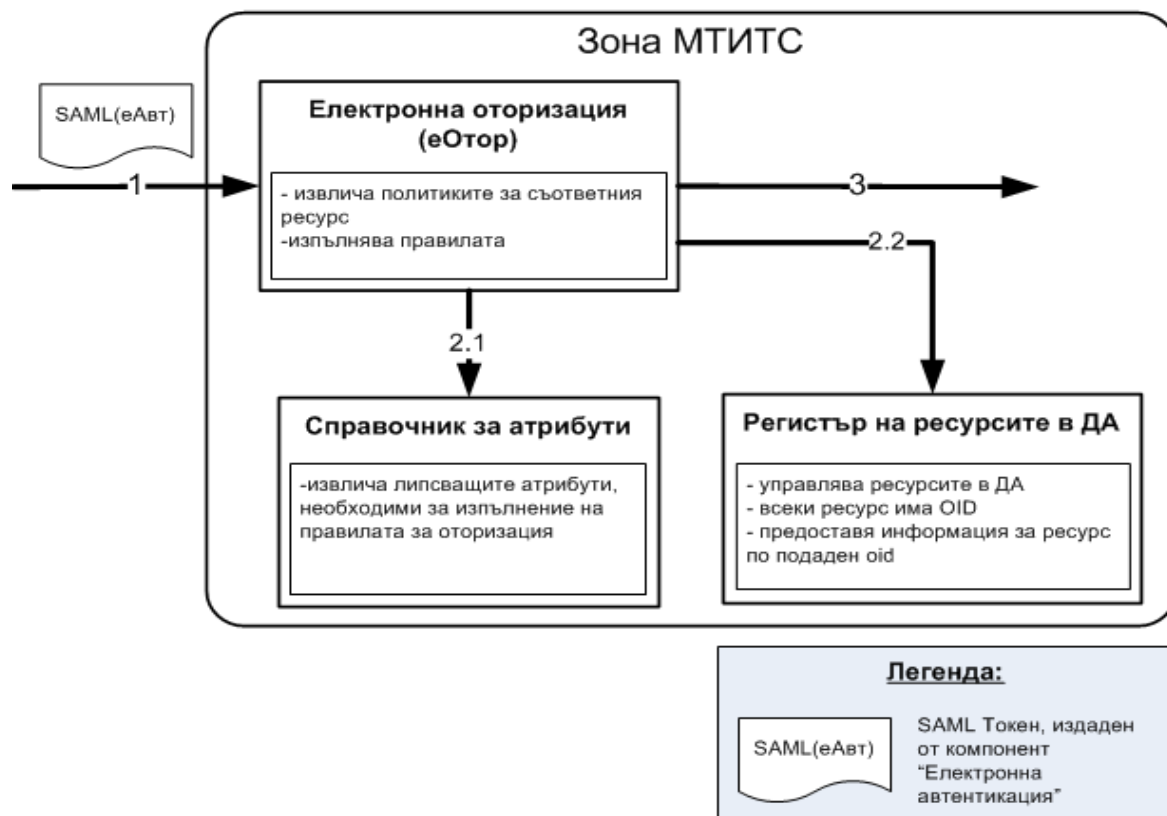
Зона МТИТС

SAML(еАвт)

1

Електронна оторизация (еОтор)

- извлича политиките за съответния ресурс
-изпълнява правилата

3

2.2

2.1

Справочник за атрибути

-извлича липсващите атрибути, необходими за изпълнение на правилата за оторизация

Регистър на ресурсите в ДА

- управлява ресурсите в ДА
- всеки ресурс има OID
- предоставя информация за ресурс по подаден oid

Легенда:

SAML(еАвт)

SAML Токен, издаден от компонент "Електронна автентикация"